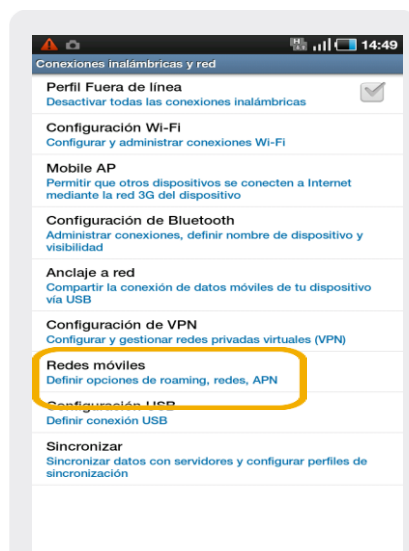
14:49
Conexiones inalámbricas y red

Perfil Fuera de línea
Desactivar todas las conexiones inalámbricas

Configuración Wi-Fi
Configurar y administrar conexiones Wi-Fi

Mobile AP
Permitir que otros dispositivos se conecten a Internet mediante la red 3G del dispositivo

Configuración de Bluetooth
Administrar conexiones, definir nombre de dispositivo y visibilidad

Anclaje a red
Compartir la conexión de datos móviles de tu dispositivo vía USB

Configuración de VPN
Configurar y gestionar redes privadas virtuales (VPN)

Redes móviles
Definir opciones de roaming, redes, APN

Configuración USB
Definir conexión USB

Sincronizar
Sincronizar datos con servidores y configurar perfiles de sincronización